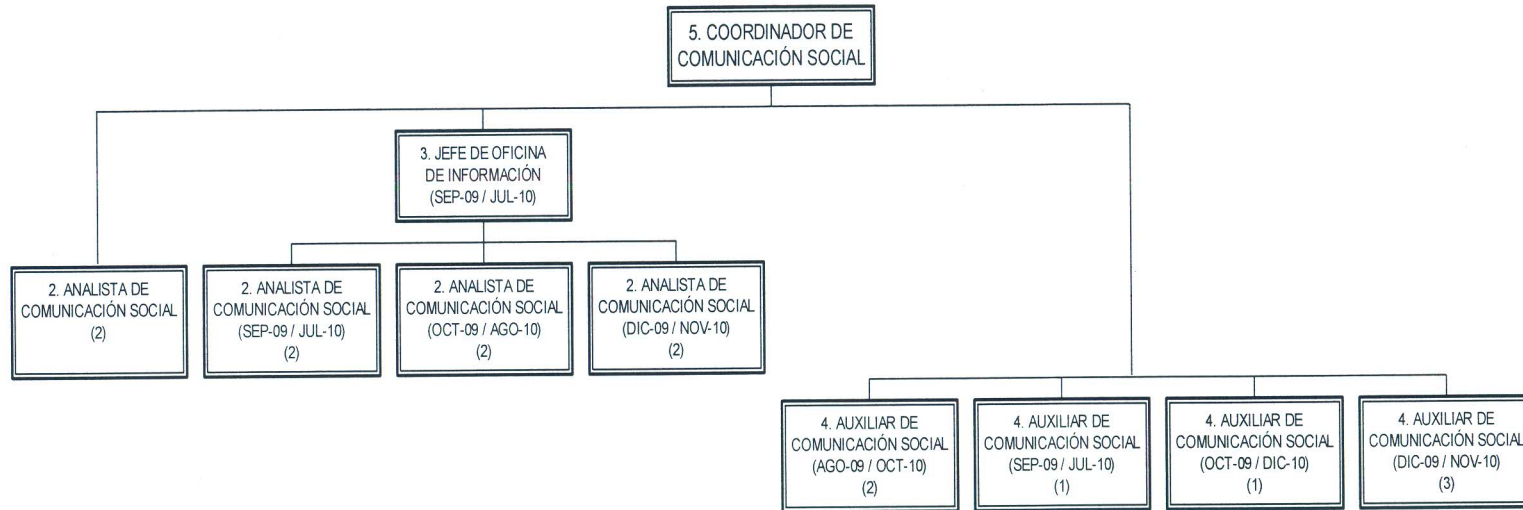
5. COORDINADOR DE COMUNICACIÓN SOCIAL

3. JEFE DE OFICINA DE INFORMACIÓN (SEP-09 / JUL-10)

2. ANALISTA DE COMUNICACIÓN SOCIAL (2)

2. ANALISTA DE COMUNICACIÓN SOCIAL (SEP-09 / JUL-10) (2)

2. ANALISTA DE COMUNICACIÓN SOCIAL (OCT-09 / AGO-10) (2)

2. ANALISTA DE COMUNICACIÓN SOCIAL (DIC-09 / NOV-10) (2)

4. AUXILIAR DE COMUNICACIÓN SOCIAL (AGO-09 / OCT-10) (2)

4. AUXILIAR DE COMUNICACIÓN SOCIAL (SEP-09 / JUL-10) (1)

4. AUXILIAR DE COMUNICACIÓN SOCIAL (OCT-09 / DIC-10) (1)

4. AUXILIAR DE COMUNICACIÓN SOCIAL (DIC-09 / NOV-10) (3)